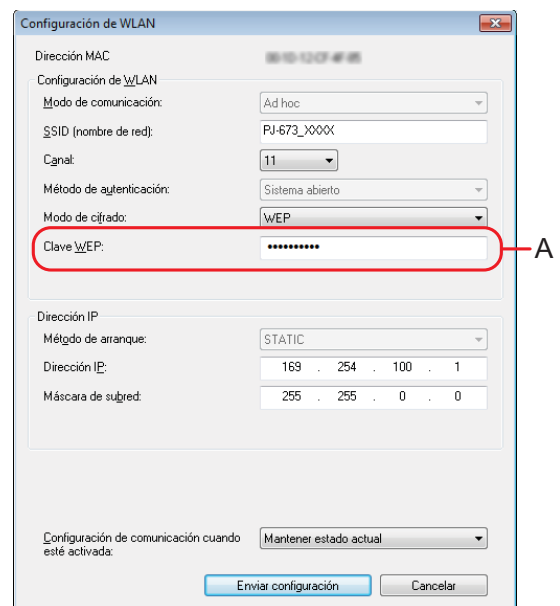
Configuración de WLAN

Dirección MAC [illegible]

Configuración de WLAN

Modo de comunicación: Ad hoc

SSID (nombre de red): PJ-673_XXXX

Canal: 11

Método de autenticación: Sistema abierto

Modo de cifrado: WEP

Clave WEP: ••••••••••

A

Dirección IP

Método de arranque: STATIC

Dirección IP: 169 . 254 . 100 . 1

Máscara de subred: 255 . 255 . 0 . 0

Configuración de comunicación cuando esté activada: Mantener estado actual

Enviar configuración

Cancelar